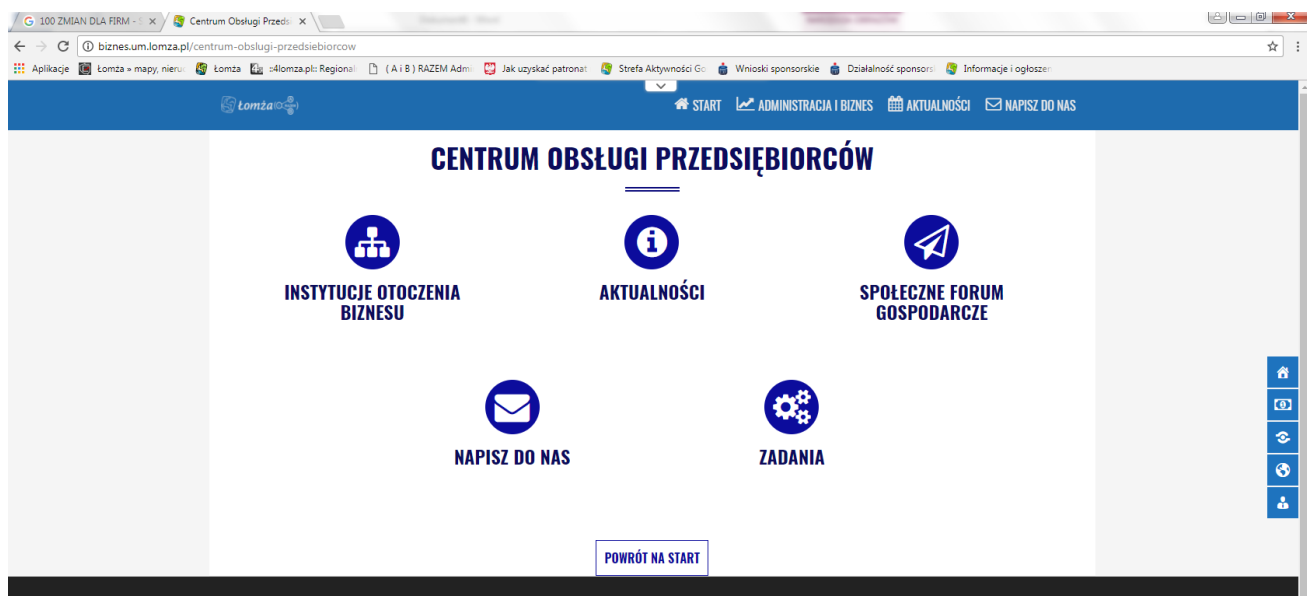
100 ZMIAN DLA FIRM - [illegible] ×
Centrum Obsługi Przeds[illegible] ×

biznes.um.lomza.pl/centrum-obslugi-przedsiebiorcow

Aplikacje | Łomża » mapy, nieru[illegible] | Łomża | p4lomza.pl: Regional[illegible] | ( A i B ) RAZEM Adm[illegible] | Jak uzyskać patronat | Strefa Aktywności Go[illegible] | Wnioski sponsorskie | Działalność sponsors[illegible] | Informacje i ogłoszen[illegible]

Łomża

START | ADMINISTRACJA I BIZNES | AKTUALNOŚCI | NAPISZ DO NAS

CENTRUM OBSŁUGI PRZEDSIĘBIORCÓW

INSTYTUCJE OTOCZENIA BIZNESU

AKTUALNOŚCI

SPOŁECZNE FORUM GOSPODARCZE

NAPISZ DO NAS

ZADANIA

POWRÓT NA START